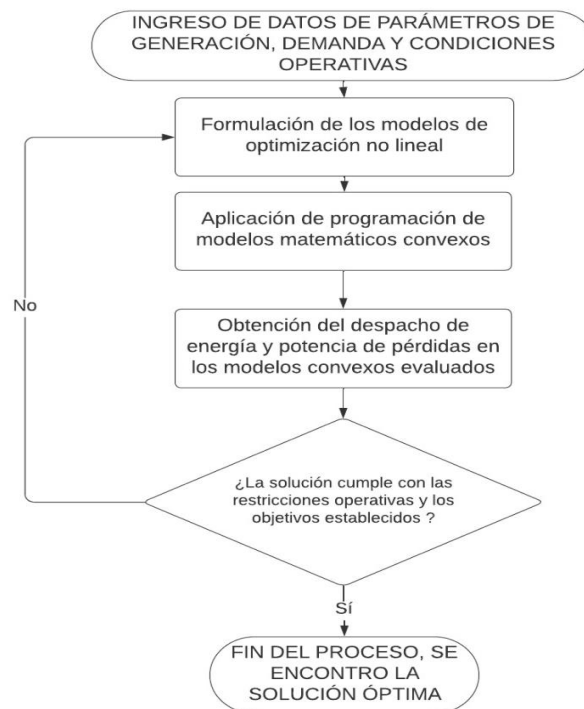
INGRESO DE DATOS DE PARÁMETROS DE GENERACIÓN, DEMANDA Y CONDICIONES OPERATIVAS

Formulación de los modelos de optimización no lineal

Aplicación de programación de modelos matemáticos convexos

Obtención del despacho de energía y potencia de pérdidas en los modelos convexos evaluados

¿La solución cumple con las restricciones operativas y los objetivos establecidos ?

No

Sí

FIN DEL PROCESO, SE ENCONTRO LA SOLUCIÓN ÓPTIMA